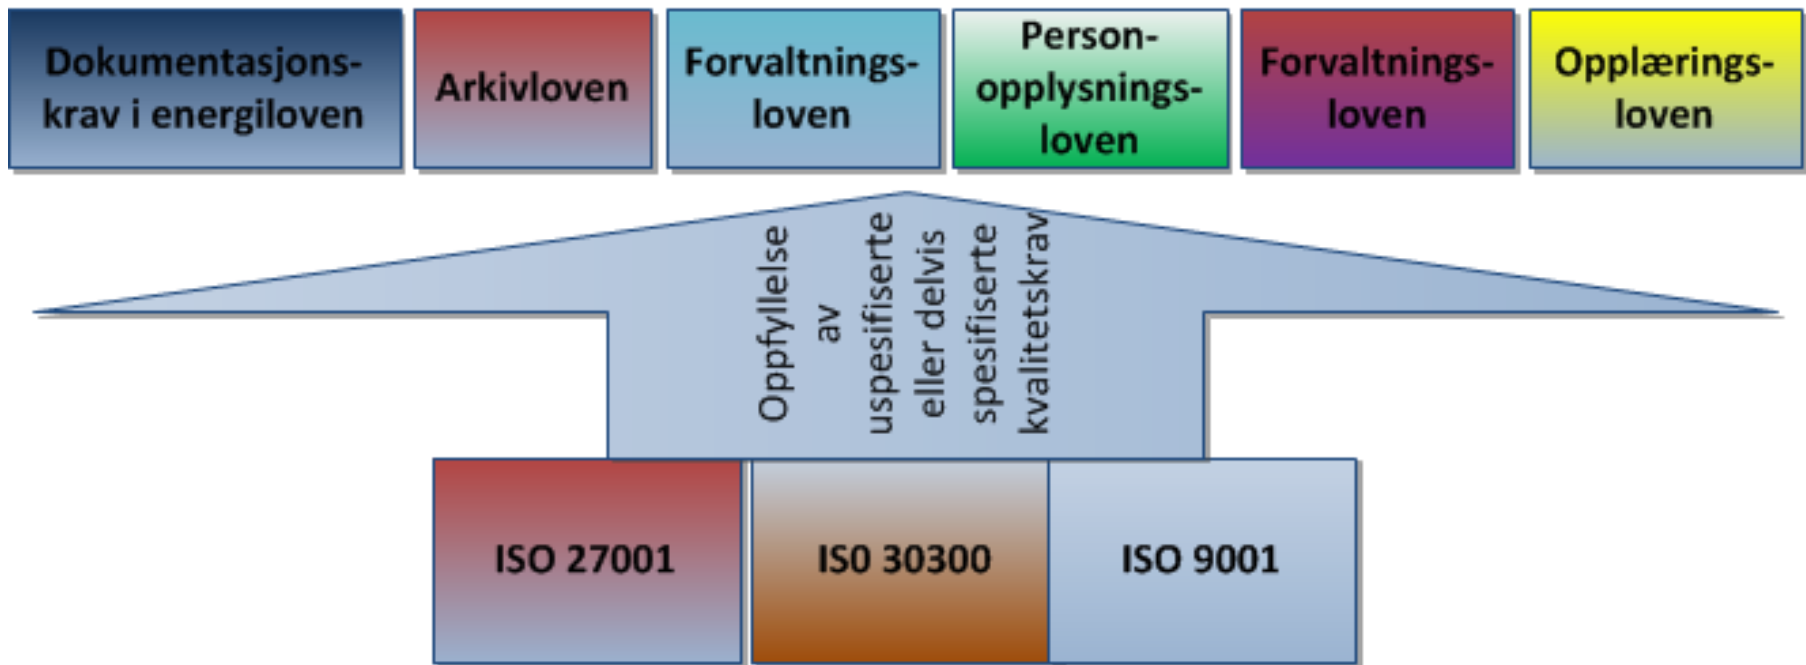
Dokumentasjonskrav i energiloven

Arkivloven

Forvaltningsloven

Personopplysningsloven

Forvaltningsloven

Opplæringsloven

Oppfyllelse av uspesifiserte eller delvis spesifiserte kvalitetskrav

ISO 27001

ISO 30300

ISO 9001